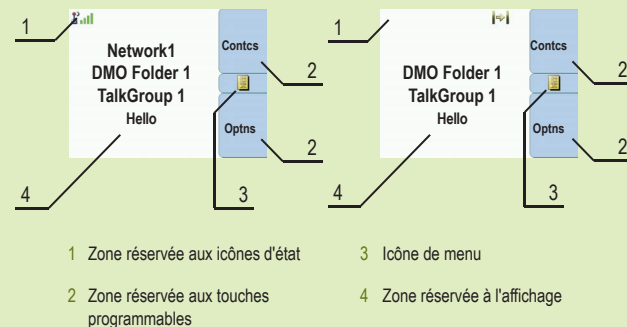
1

Network1
DMO Folder 1
TalkGroup 1
Hello

Contcs

2

Optns

2

3

4

1

DMO Folder 1
TalkGroup 1
Hello

Contcs

2

Optns

2

3

4

1 Zone réservée aux icônes d'état

2 Zone réservée aux touches programmables

3 Icône de menu

4 Zone réservée à l'affichage